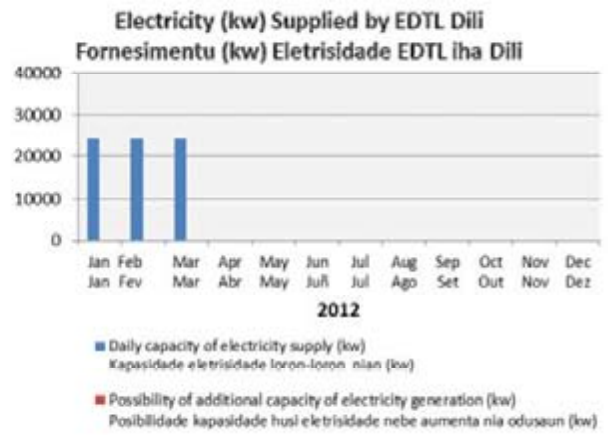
Electricity (kw) Supplied by EDTL Dili
Fornesimentu (kw) Eletrisidade EDTL iha Dili

40000
30000
20000
10000
0

Jan Jan
Feb Fev
Mar Mar
Apr Abr
May May
Jun Juñ
Jul Jul
Aug Ago
Sep Set
Oct Out
Nov Nov
Dec Dez

2012

Daily capacity of electricity supply (kw)
Kapasidade eletrisidade loron-loron nian (kw)

Possibility of additional capacity of electricity generation (kw)
Posibilidade kapasidade husi eletrisidade nebe aumenta nia odusaun (kw)